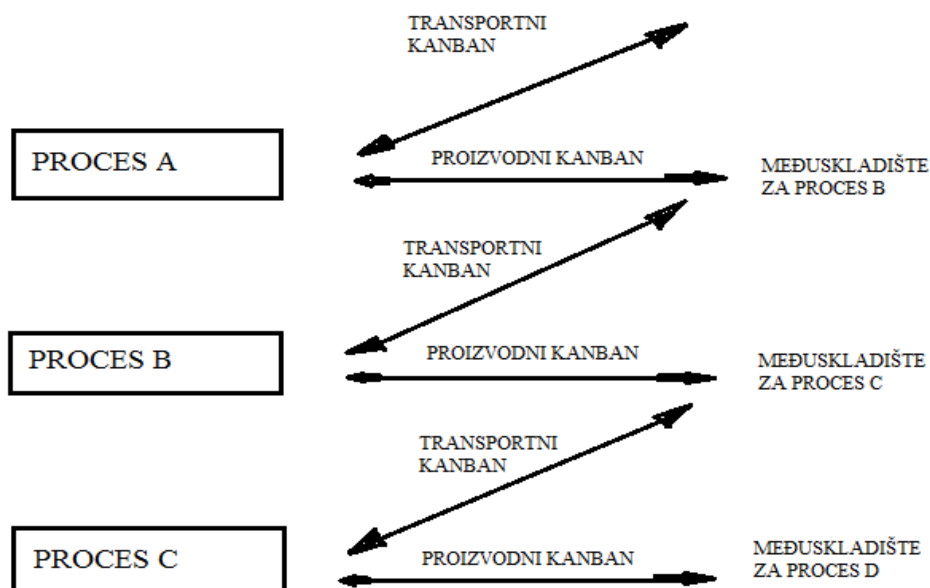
TRANSPORTNI KANBAN

PROCES A

PROIZVODNI KANBAN

MEĐUSKLADIŠTE ZA PROCES B

TRANSPORTNI KANBAN

PROCES B

PROIZVODNI KANBAN

MEĐUSKLADIŠTE ZA PROCES C

TRANSPORTNI KANBAN

PROCES C

PROIZVODNI KANBAN

MEĐUSKLADIŠTE ZA PROCES D